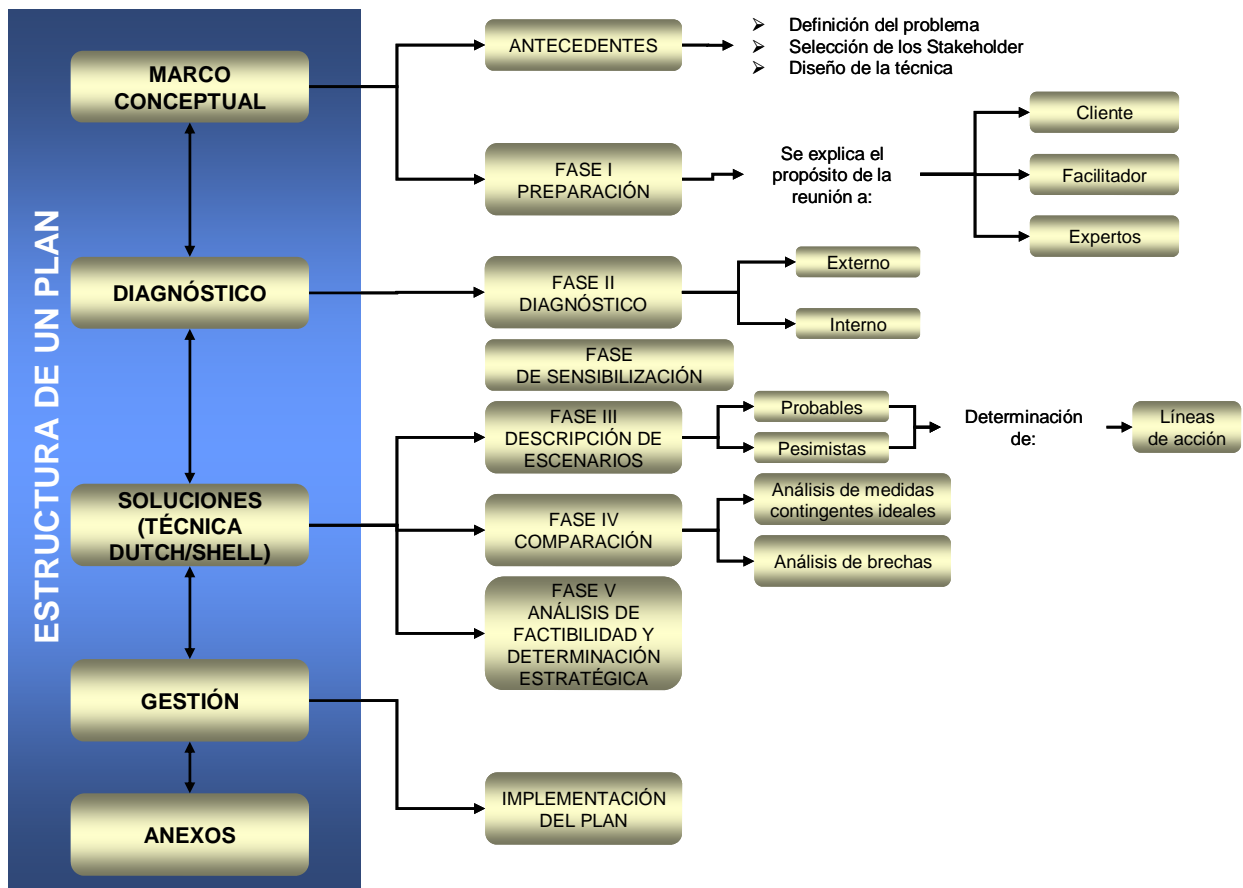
ESTRUCTURA DE UN PLAN

MARCO CONCEPTUAL

DIAGNÓSTICO

SOLUCIONES (TÉCNICA DUTCH/SHELL)

GESTIÓN

ANEXOS

ANTECEDENTES

- Definición del problema
- Selección de los Stakeholder
- Diseño de la técnica

FASE I PREPARACIÓN

Se explica el propósito de la reunión a:

Cliente

Facilitador

Expertos

FASE II DIAGNÓSTICO

Externo

Interno

FASE DE SENSIBILIZACIÓN

FASE III DESCRIPCIÓN DE ESCENARIOS

Probables

Pesimistas

Determinación de:

Líneas de acción

FASE IV COMPARACIÓN

Análisis de medidas contingentes ideales

Análisis de brechas

FASE V ANÁLISIS DE FACTIBILIDAD Y DETERMINACIÓN ESTRATÉGICA

IMPLEMENTACIÓN DEL PLAN